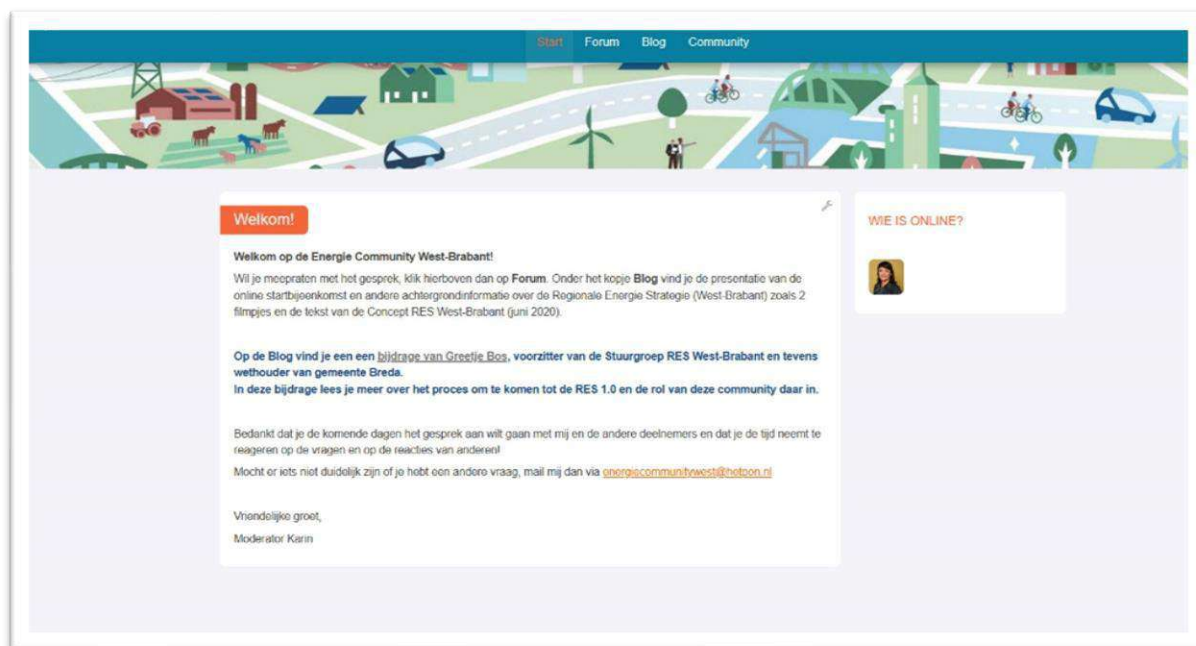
Start Forum Blog Community

Welkom!

Welkom op de Energie Community West-Brabant!

Wil je meepraten met het gesprek, klik hierboven dan op **Forum**. Onder het kopje **Blog** vind je de presentatie van de online startbijeenkomst en andere achtergrondinformatie over de Regionale Energie Strategie (West-Brabant) zoals 2 filmpjes en de tekst van de Concept RES West-Brabant (juni 2020).

**Op de Blog vind je een een bijdrage van Greetje Bos, voorzitter van de Stuurgroep RES West-Brabant en tevens wethouder van gemeente Breda.**
**In deze bijdrage lees je meer over het proces om te komen tot de RES 1.0 en de rol van deze community daar in.**

Bedankt dat je de komende dagen het gesprek aan wilt gaan met mij en de andere deelnemers en dat je de tijd neemt te reageren op de vragen en op de reacties van anderen!

Mocht er iets niet duidelijk zijn of je hebt een andere vraag, mail mij dan via energiecommunitywest@hotoon.nl

Vriendelijke groet,

Moderator Karin

WIE IS ONLINE?